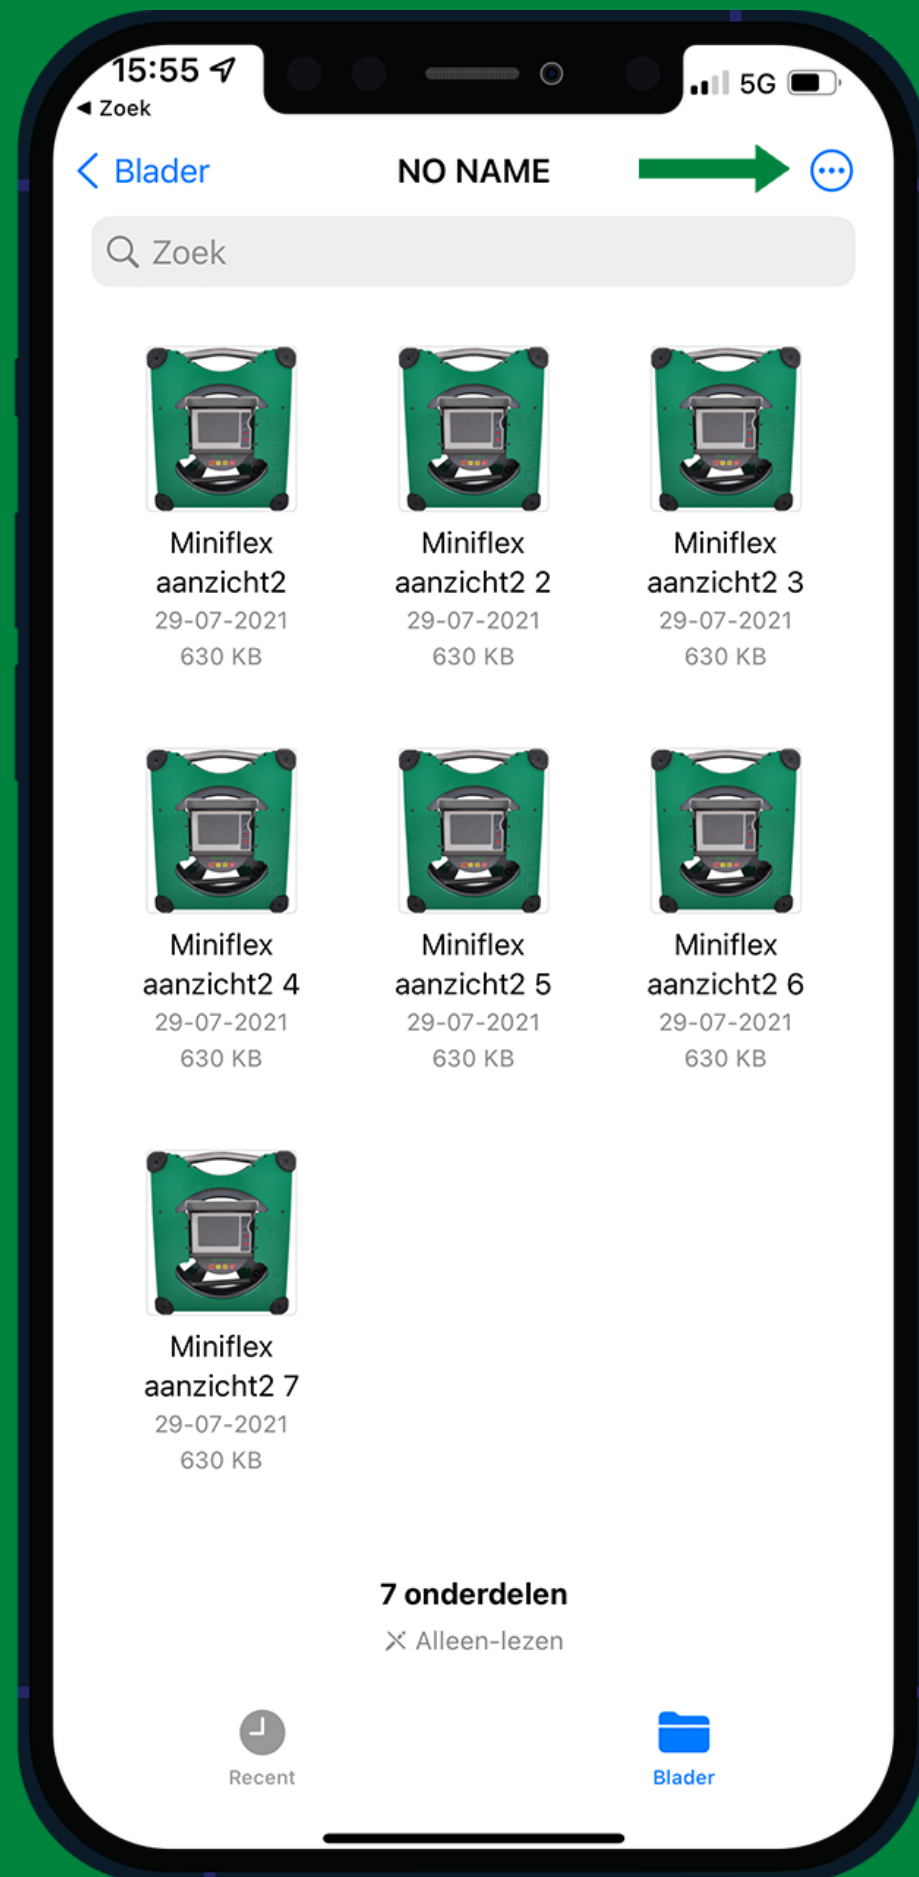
15:55
◀ Zoek
5G

Blader
NO NAME

Zoek

Miniflex aanzicht2
29-07-2021
630 KB

Miniflex aanzicht2 2
29-07-2021
630 KB

Miniflex aanzicht2 3
29-07-2021
630 KB

Miniflex aanzicht2 4
29-07-2021
630 KB

Miniflex aanzicht2 5
29-07-2021
630 KB

Miniflex aanzicht2 6
29-07-2021
630 KB

Miniflex aanzicht2 7
29-07-2021
630 KB

7 onderdelen
Alleen-lezen

Recent
Blader